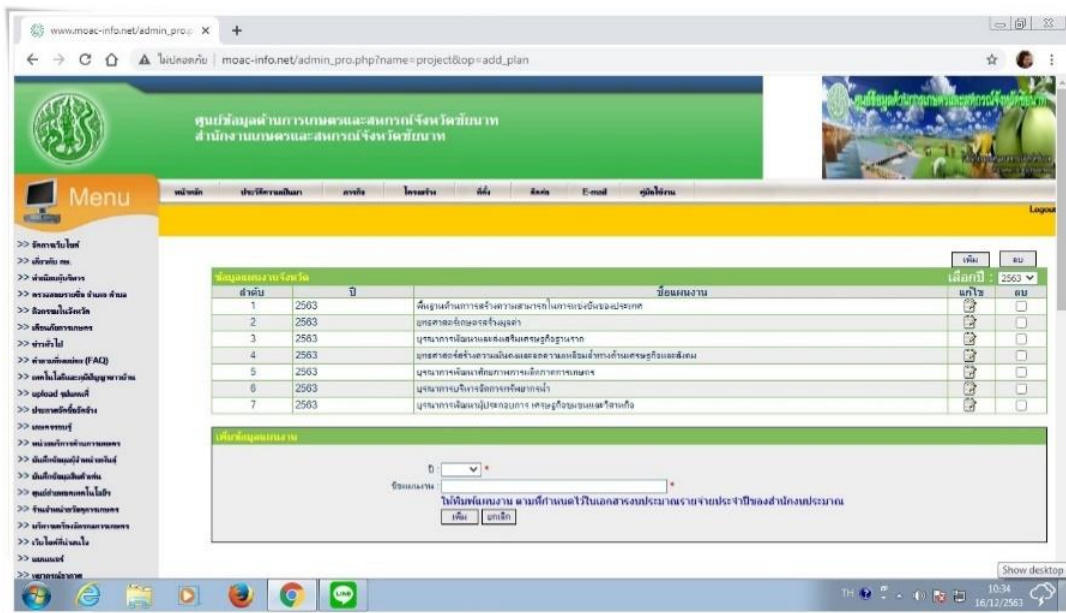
www.moac-info.net/admin_pro.p ×
+
ไม่ปลอดภัย | moac-info.net/admin_pro.php?name=project&op=add_plan

ศูนย์ข้อมูลด้านการเกษตรและสหกรณ์จังหวัดชัยนาท
สำนักงานเกษตรและสหกรณ์จังหวัดชัยนาท

Menu

หน้าหลัก | ประวัติความเป็นมา | ภารกิจ | โครงสร้าง | ที่ตั้ง | ติดต่อ | E-mail | คู่มือใช้งาน

Logout

>> จัดการเว็บไซต์
>> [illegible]
>> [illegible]
>> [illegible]
>> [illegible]
>> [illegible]
>> ข่าวทั่วไป
>> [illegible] (FAQ)
>> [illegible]
>> upload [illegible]
>> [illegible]
>> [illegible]
>> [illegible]
>> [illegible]
>> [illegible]
>> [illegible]
>> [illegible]
>> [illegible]
>> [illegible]
>> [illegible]
>> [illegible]

เพิ่ม | ลบ

ข้อมูลแผนงานจังหวัด
เลือกปี : 2563

| ลำดับ | ปี | ชื่อแผนงาน | แก้ไข | ลบ |
|---|---|---|---|---|
| 1 | 2563 | พื้นฐานด้านการสร้างความสามารถในการแข่งขันของประเทศ | | |
| 2 | 2563 | ยุทธศาสตร์เกษตรสร้างมูลค่า | | |
| 3 | 2563 | บูรณาการพัฒนาและส่งเสริมเศรษฐกิจฐานราก | | |
| 4 | 2563 | ยุทธศาสตร์สร้างความเสมอภาคและลดความเหลื่อมล้ำทางด้านเศรษฐกิจและสังคม | | |
| 5 | 2563 | บูรณาการพัฒนาศักยภาพการผลิตภาคการเกษตร | | |
| 6 | 2563 | บูรณาการบริหารจัดการทรัพยากรน้ำ | | |
| 7 | 2563 | บูรณาการพัฒนาผู้ประกอบการ เศรษฐกิจชุมชนและวิสาหกิจ | | |

เพิ่มข้อมูลแผนงาน

ปี : *
ชื่อแผนงาน : *
ให้พิมพ์แผนงาน ตามที่กำหนดไว้ในเอกสารงบประมาณรายจ่ายประจำปีของสำนักงบประมาณ
เพิ่ม | ยกเลิก

Show desktop
TH 10:34 16/12/2563